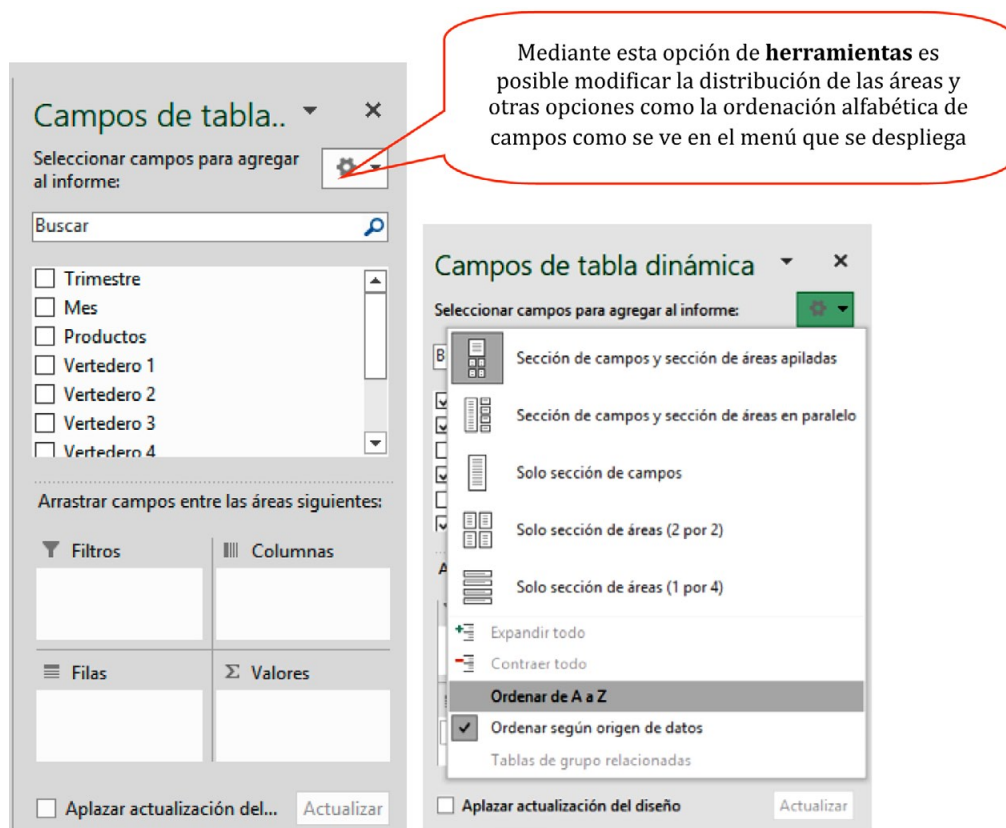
Mediante esta opción de **herramientas** es posible modificar la distribución de las áreas y otras opciones como la ordenación alfabética de campos como se ve en el menú que se despliega

Campos de tabla..

Seleccionar campos para agregar al informe:

Buscar

Trimestre
Mes
Productos
Vertedero 1
Vertedero 2
Vertedero 3
Vertedero 4

Arrastrar campos entre las áreas siguientes:

| Filtros | Columnas |
|---|---|
| Filas | Valores |

Aplazar actualización del...
Actualizar

Campos de tabla dinámica

Seleccionar campos para agregar al informe:

Sección de campos y sección de áreas apiladas
Sección de campos y sección de áreas en paralelo
Solo sección de campos
Solo sección de áreas (2 por 2)
Solo sección de áreas (1 por 4)
Expandir todo
Contraer todo
Ordenar de A a Z
Ordenar según origen de datos
Tablas de grupo relacionadas

Aplazar actualización del diseño
Actualizar